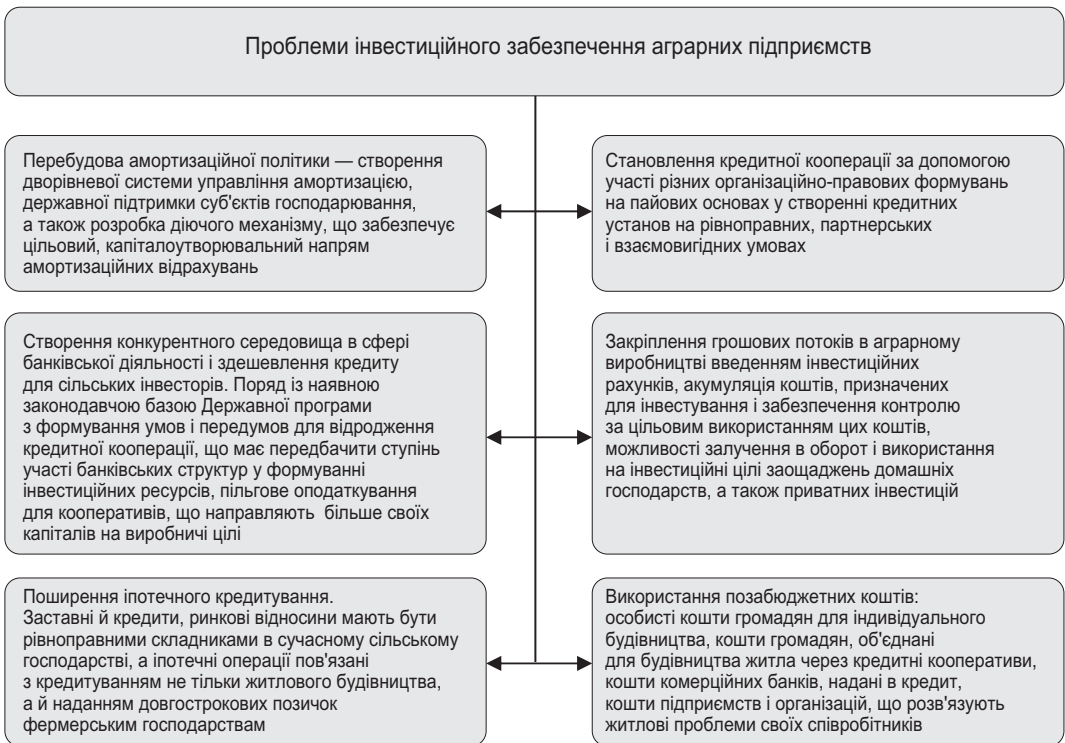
Проблеми інвестиційного забезпечення аграрних підприємств

Перебудова амортизаційної політики — створення дворівневої системи управління амортизацією, державної підтримки суб'єктів господарювання, а також розробка діючого механізму, що забезпечує цільовий, капіталоутворювальний напрям амортизаційних відрахувань

Становлення кредитної кооперації за допомогою участі різних організаційно-правових формувань на пайових основах у створенні кредитних установ на рівноправних, партнерських і взаємовигідних умовах

Створення конкурентного середовища в сфері банківської діяльності і здешевлення кредиту для сільських інвесторів. Поряд із наявною законодавчою базою Державної програми з формування умов і передумов для відродження кредитної кооперації, що має передбачити ступінь участі банківських структур у формуванні інвестиційних ресурсів, пільгове оподаткування для кооперативів, що направляють більше своїх капіталів на виробничі цілі

Закріплення грошових потоків в аграрному виробництві введенням інвестиційних рахунків, акумуляція коштів, призначених для інвестування і забезпечення контролю за цільовим використанням цих коштів, можливості залучення в оборот і використання на інвестиційні цілі заощаджень домашніх господарств, а також приватних інвестицій

Поширення іпотечного кредитування. Заставні й кредити, ринкові відносини мають бути рівноправними складниками в сучасному сільському господарстві, а іпотечні операції пов'язані з кредитуванням не тільки житлового будівництва, а й наданням довгострокових позичок фермерським господарствам

Використання позабюджетних коштів: особисті кошти громадян для індивідуального будівництва, кошти громадян, об'єднані для будівництва житла через кредитні кооперативи, кошти комерційних банків, надані в кредит, кошти підприємств і організацій, що розв'язують житлові проблеми своїх співробітників